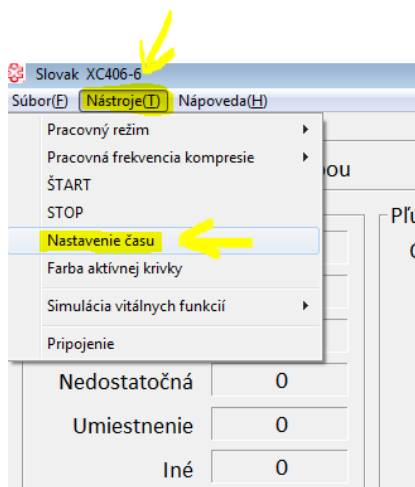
Slovak XC406-6

Súbor(F) Nástroje(T) Nápoveda(H)

Pracovný režim
Pracovná frekvencia kompresie
ŠTART
STOP
Nastavenie času
Farba aktívnej krivky
Simulácia vitálnych funkcií
Pripojenie

ou
Pľú

Nedostatočná 0
Umiestnenie 0
Iné 0